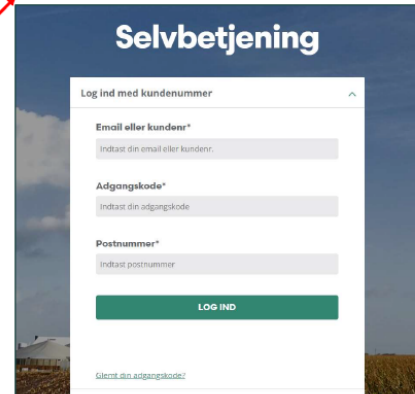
Selvbetjening

Log ind med kundenummer

Email eller kundenr.*

Indtast din email eller kundenr.

Adgangskode*

Indtast din adgangskode

Postnummer*

Indtast postnummer

LOG IND

Glemt din adgangskode?